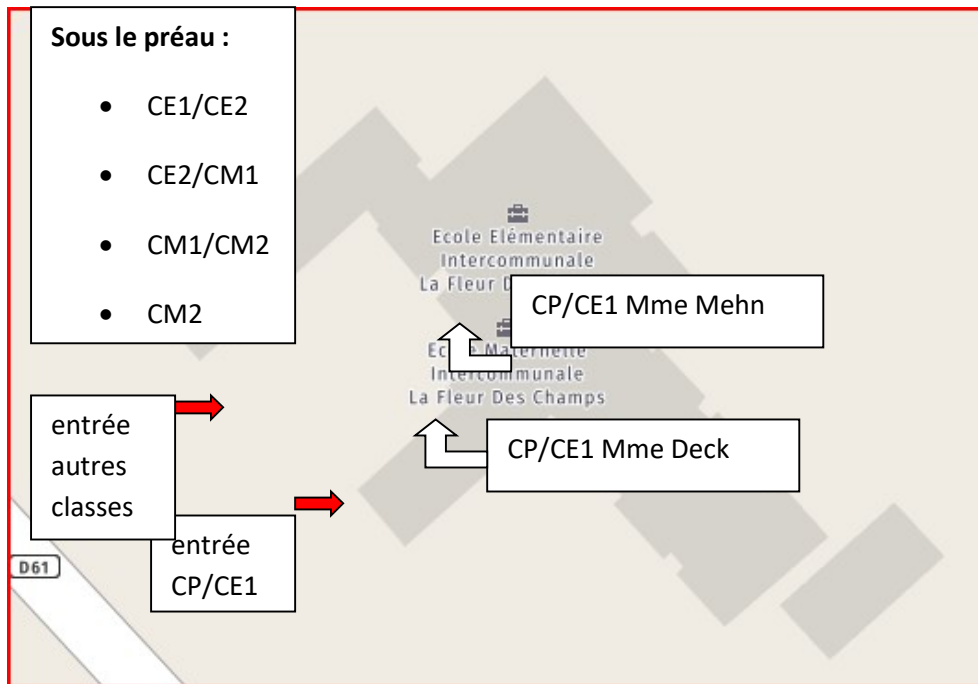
**Sous le préau :**

- CE1/CE2
- CE2/CM1
- CM1/CM2
- CM2

Ecole Elémentaire Intercommunale La Fleur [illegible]

CP/CE1 Mme Mehn

Ec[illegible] Maternelle Intercommunale La Fleur Des Champs

CP/CE1 Mme Deck

entrée autres classes

entrée CP/CE1

D61